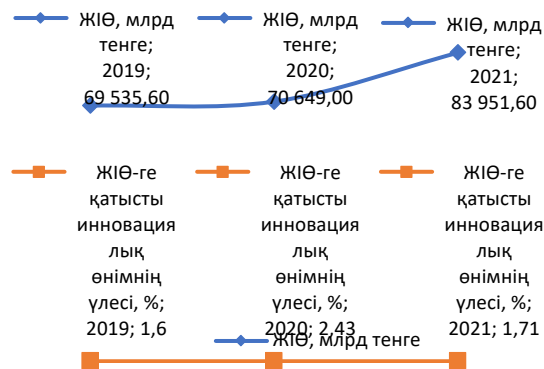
ЖІӨ, млрд теңге; 2019; 69 535,60

ЖІӨ, млрд теңге; 2020; 70 649,00

ЖІӨ, млрд теңге; 2021; 83 951,60

ЖІӨ-ге қатысты инновациялық өнімнің үлесі, %; 2019; 1,6

ЖІӨ-ге қатысты инновациялық өнімнің үлесі, %; 2020; 2,43

ЖІӨ-ге қатысты инновациялық өнімнің үлесі, %; 2021; 1,71

ЖІӨ, млрд теңге